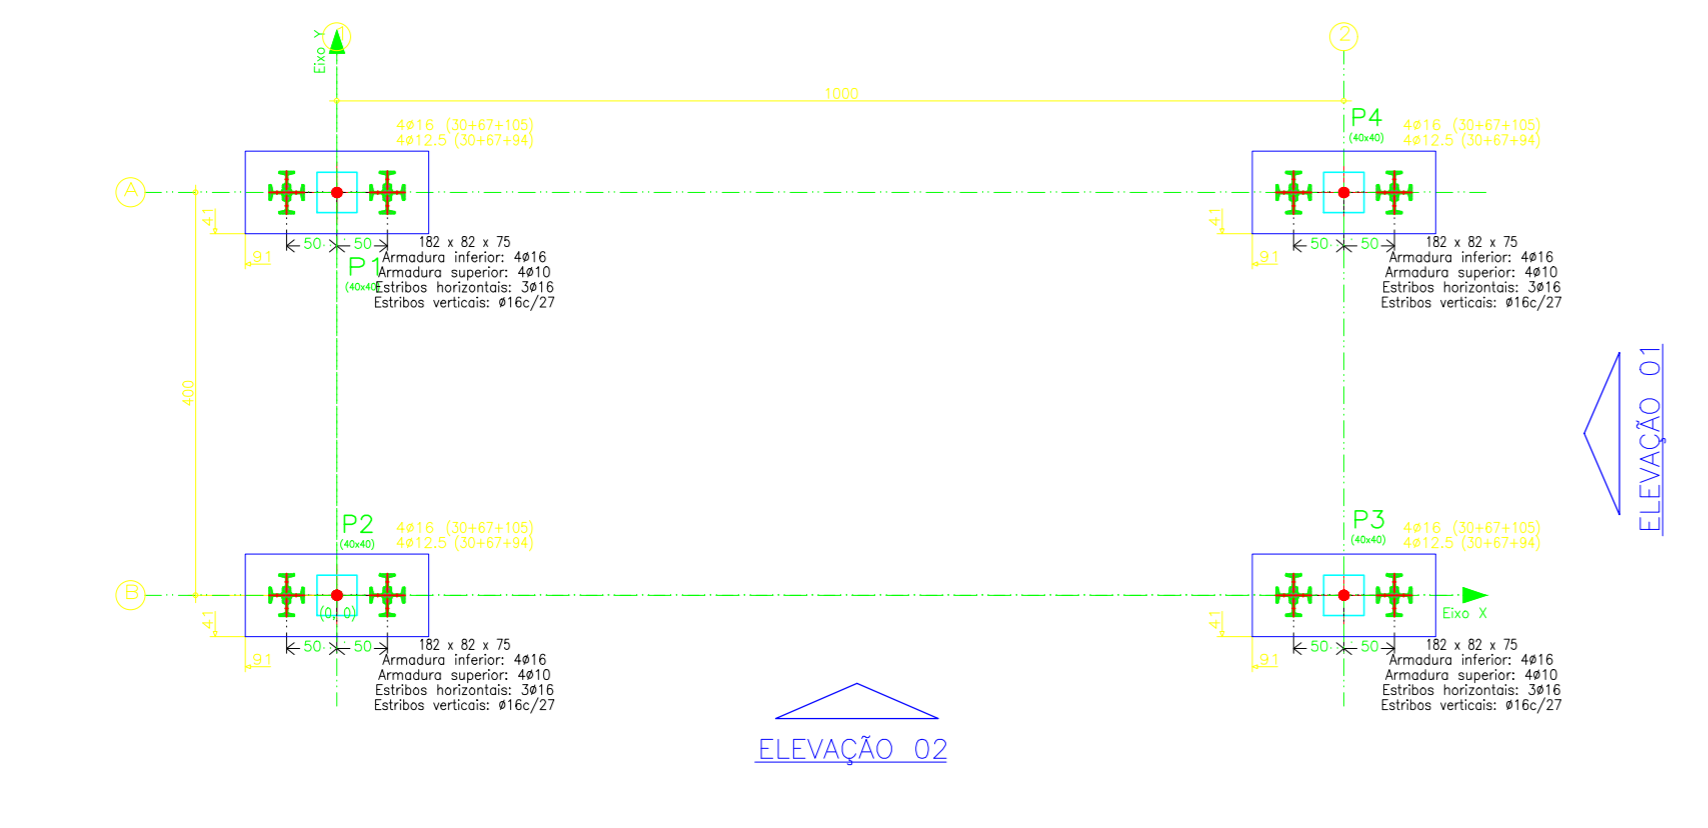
Eixo Y
1
2
1000

4ø16 (30+67+105)
4ø12.5 (30+67+94)

P4
(40x40)
4ø16 (30+67+105)
4ø12.5 (30+67+94)

A
41
50 50
91
182 x 82 x 75
Armadura inferior: 4ø16
Armadura superior: 4ø10
Estribos horizontais: 3ø16
Estribos verticais: ø16c/27
P1
(40x40)

41
50 50
91
182 x 82 x 75
Armadura inferior: 4ø16
Armadura superior: 4ø10
Estribos horizontais: 3ø16
Estribos verticais: ø16c/27

400

ELEVAÇÃO 01

P2
(40x40)
4ø16 (30+67+105)
4ø12.5 (30+67+94)

P3
(40x40)
4ø16 (30+67+105)
4ø12.5 (30+67+94)

B
(0; 0)
Eixo X
41
50 50
91
182 x 82 x 75
Armadura inferior: 4ø16
Armadura superior: 4ø10
Estribos horizontais: 3ø16
Estribos verticais: ø16c/27

41
50 50
91
182 x 82 x 75
Armadura inferior: 4ø16
Armadura superior: 4ø10
Estribos horizontais: 3ø16
Estribos verticais: ø16c/27

ELEVAÇÃO 02